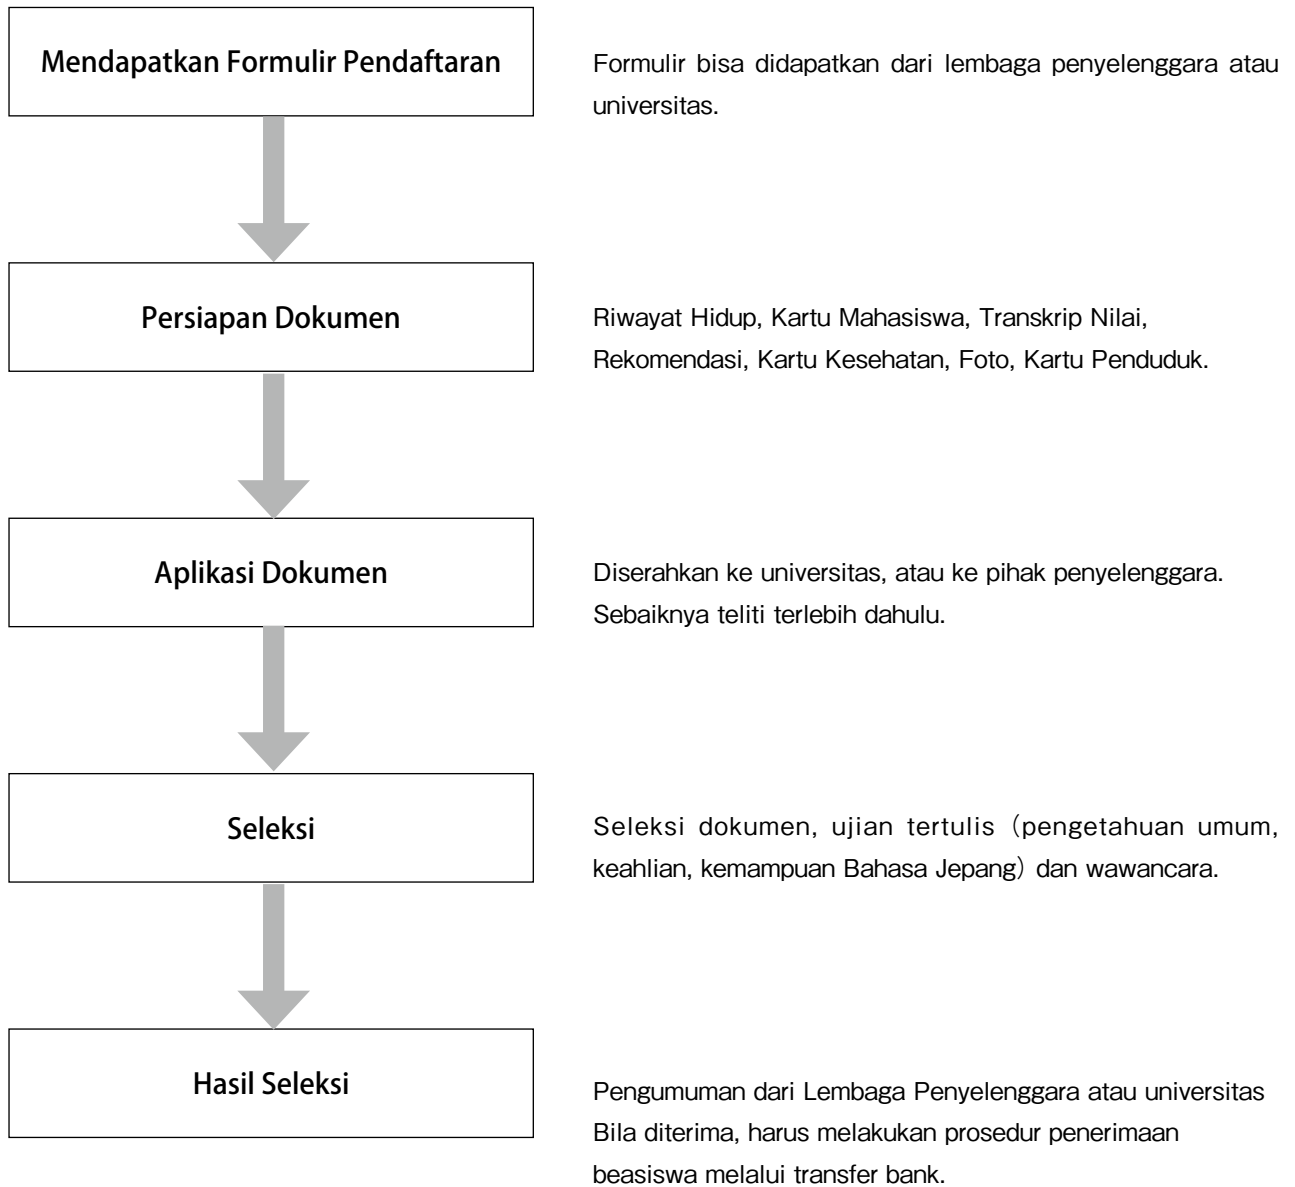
Mendapatkan Formulir Pendaftaran

Formulir bisa didapatkan dari lembaga penyelenggara atau universitas.

Persiapan Dokumen

Riwayat Hidup, Kartu Mahasiswa, Transkrip Nilai, Rekomendasi, Kartu Kesehatan, Foto, Kartu Penduduk.

Aplikasi Dokumen

Diserahkan ke universitas, atau ke pihak penyelenggara. Sebaiknya teliti terlebih dahulu.

Seleksi

Seleksi dokumen, ujian tertulis (pengetahuan umum, keahlian, kemampuan Bahasa Jepang) dan wawancara.

Hasil Seleksi

Pengumuman dari Lembaga Penyelenggara atau universitas
Bila diterima, harus melakukan prosedur penerimaan beasiswa melalui transfer bank.